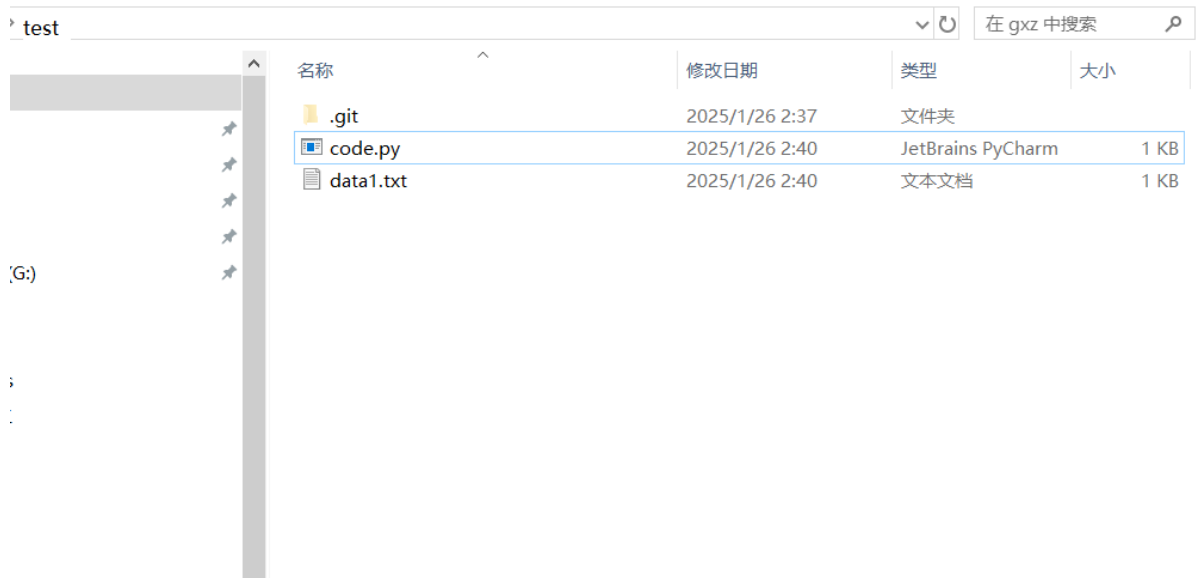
> test

在 gxz 中搜索

(G:)

| 名称 | 修改日期 | 类型 | 大小 |
|---|---|---|---|
| .git | 2025/1/26 2:37 | 文件夹 | |
| code.py | 2025/1/26 2:40 | JetBrains PyCharm | 1 KB |
| data1.txt | 2025/1/26 2:40 | 文本文档 | 1 KB |